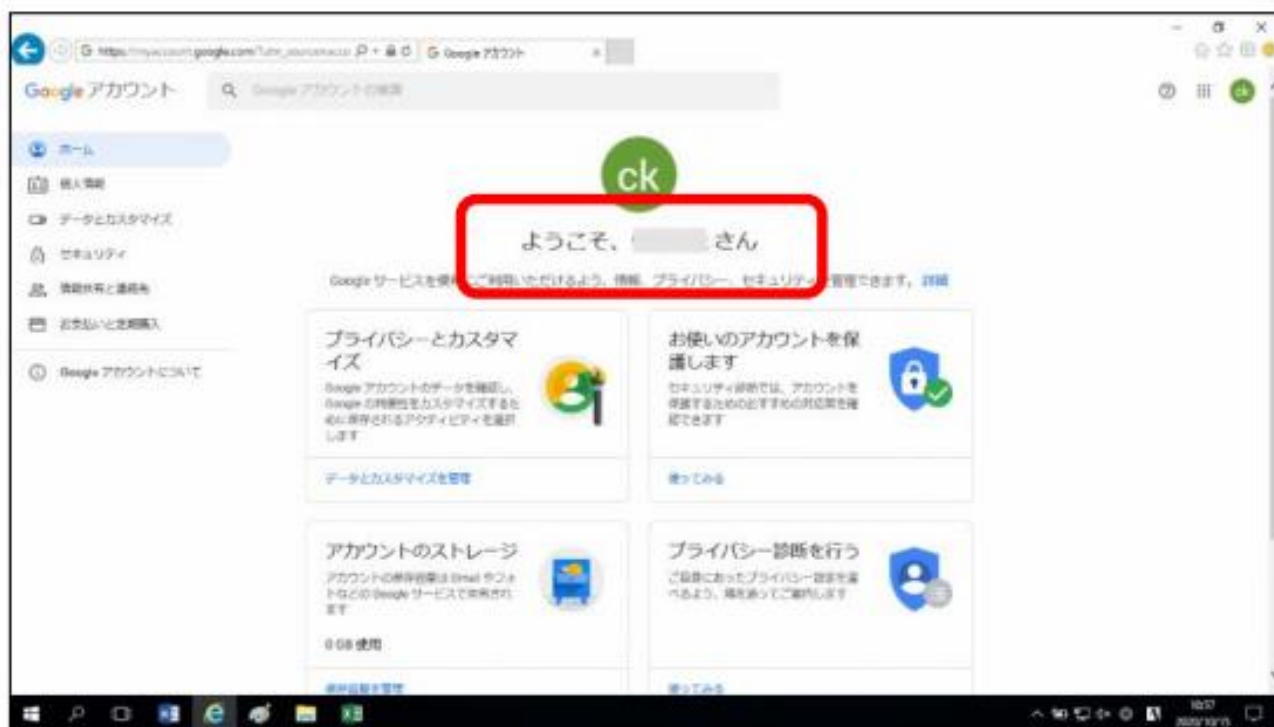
https://myaccount.google.com/ Google アカウント

Google アカウント

Google アカウントの検索

ホーム
個人情報
データとカスタマイズ
セキュリティ
情報共有と連絡先
お支払いと定期購入
Google アカウントについて

ck

ようこそ、 さん

Google サービスを便利にご利用いただけるよう、情報、プライバシー、セキュリティを管理できます。詳細

プライバシーとカスタマイズ
Google アカウントのデータを確認し、Google の利便性をカスタマイズするために保存されるアクティビティを選択します
データとカスタマイズを管理

お使いのアカウントを保護します
セキュリティ診断では、アカウントを保護するためのおすすめの対応策を確認できます
使ってみる

アカウントのストレージ
アカウントの保存容量は Gmail やフォトなどの Google サービスで共有されます
0 GB 使用
保存容量を管理

プライバシー診断を行う
ご自身にあったプライバシー設定を選べるよう、順を追ってご案内します
使ってみる